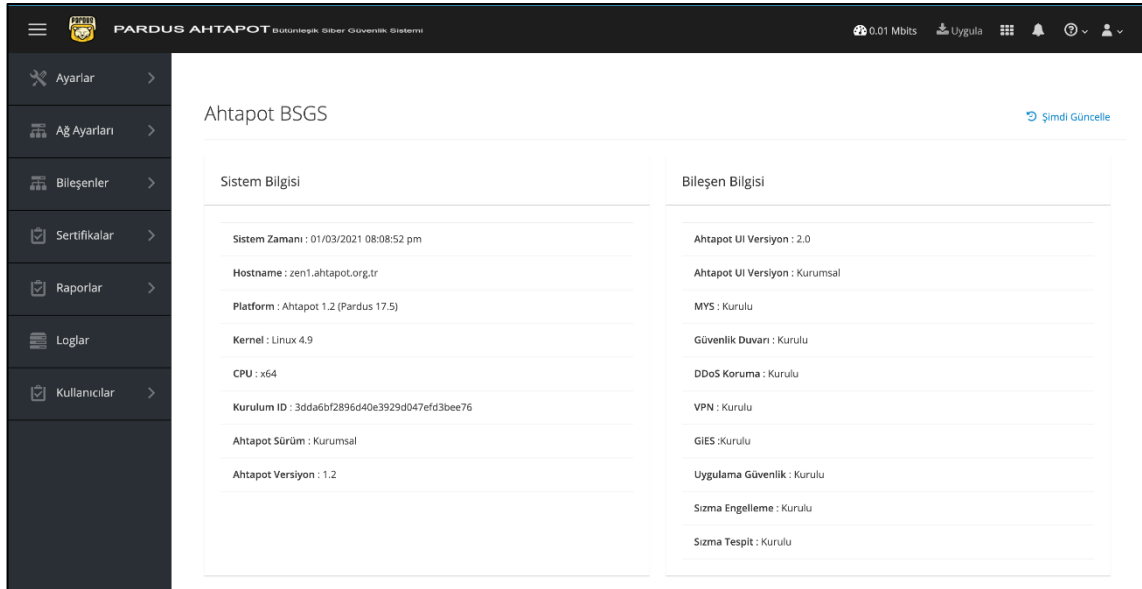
PARDUS
PARDUS AHTAPOT Bütünleşik Siber Güvenlik Sistemi
0.01 Mbits
Uygula

Ayarlar
Ağ Ayarları
Bileşenler
Sertifikalar
Raporlar
Loglar
Kullanıcılar

Ahtapot BSGS
Şimdi Güncelle

Sistem Bilgisi

Sistem Zamanı : 01/03/2021 08:08:52 pm
Hostname : zen1.ahtapot.org.tr
Platform : Ahtapot 1.2 (Pardus 17.5)
Kernel : Linux 4.9
CPU : x64
Kurulum ID : 3dda6bf2896d40e3929d047efd3bee76
Ahtapot Sürüm : Kurumsal
Ahtapot Versiyon : 1.2

Bileşen Bilgisi

Ahtapot UI Versiyon : 2.0
Ahtapot UI Versiyon : Kurumsal
MYS : Kurulu
Güvenlik Duvarı : Kurulu
DDoS Koruma : Kurulu
VPN : Kurulu
GIES :Kurulu
Uygulama Güvenlik : Kurulu
Sızma Engelleme : Kurulu
Sızma Tespit : Kurulu